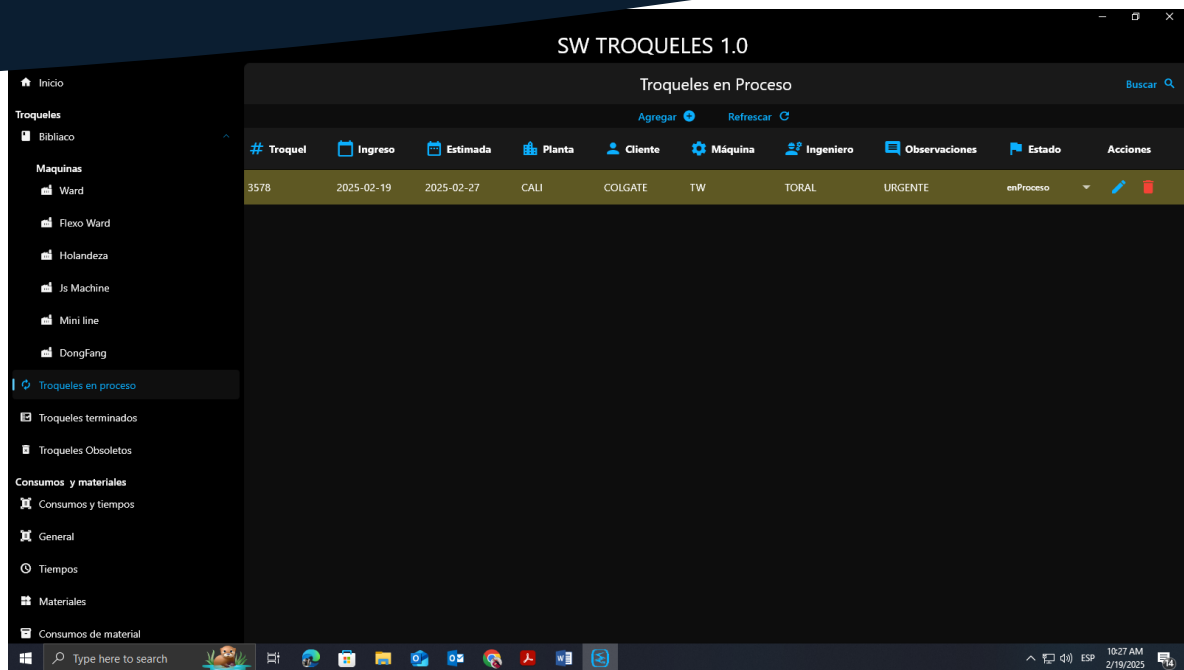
SW TROQUELES 1.0

Inicio
Troqueles
Bibliaco
Maquinas
Ward
Flexo Ward
Holandeza
Js Machine
Mini line
DongFang
Troqueles en proceso
Troqueles terminados
Troqueles Obsoletos
Consumos y materiales
Consumos y tiempos
General
Tiempos
Materiales
Consumos de material

Troqueles en Proceso
Buscar
Agregar
Refrescar

| # Troquel | Ingreso | Estimada | Planta | Cliente | Máquina | Ingeniero | Observaciones | Estado | Acciones |
|---|---|---|---|---|---|---|---|---|---|
| 3578 | 2025-02-19 | 2025-02-27 | CALI | COLGATE | TW | TORAL | URGENTE | enProceso | |

Type here to search
ESP
10:27 AM
2/19/2025
14